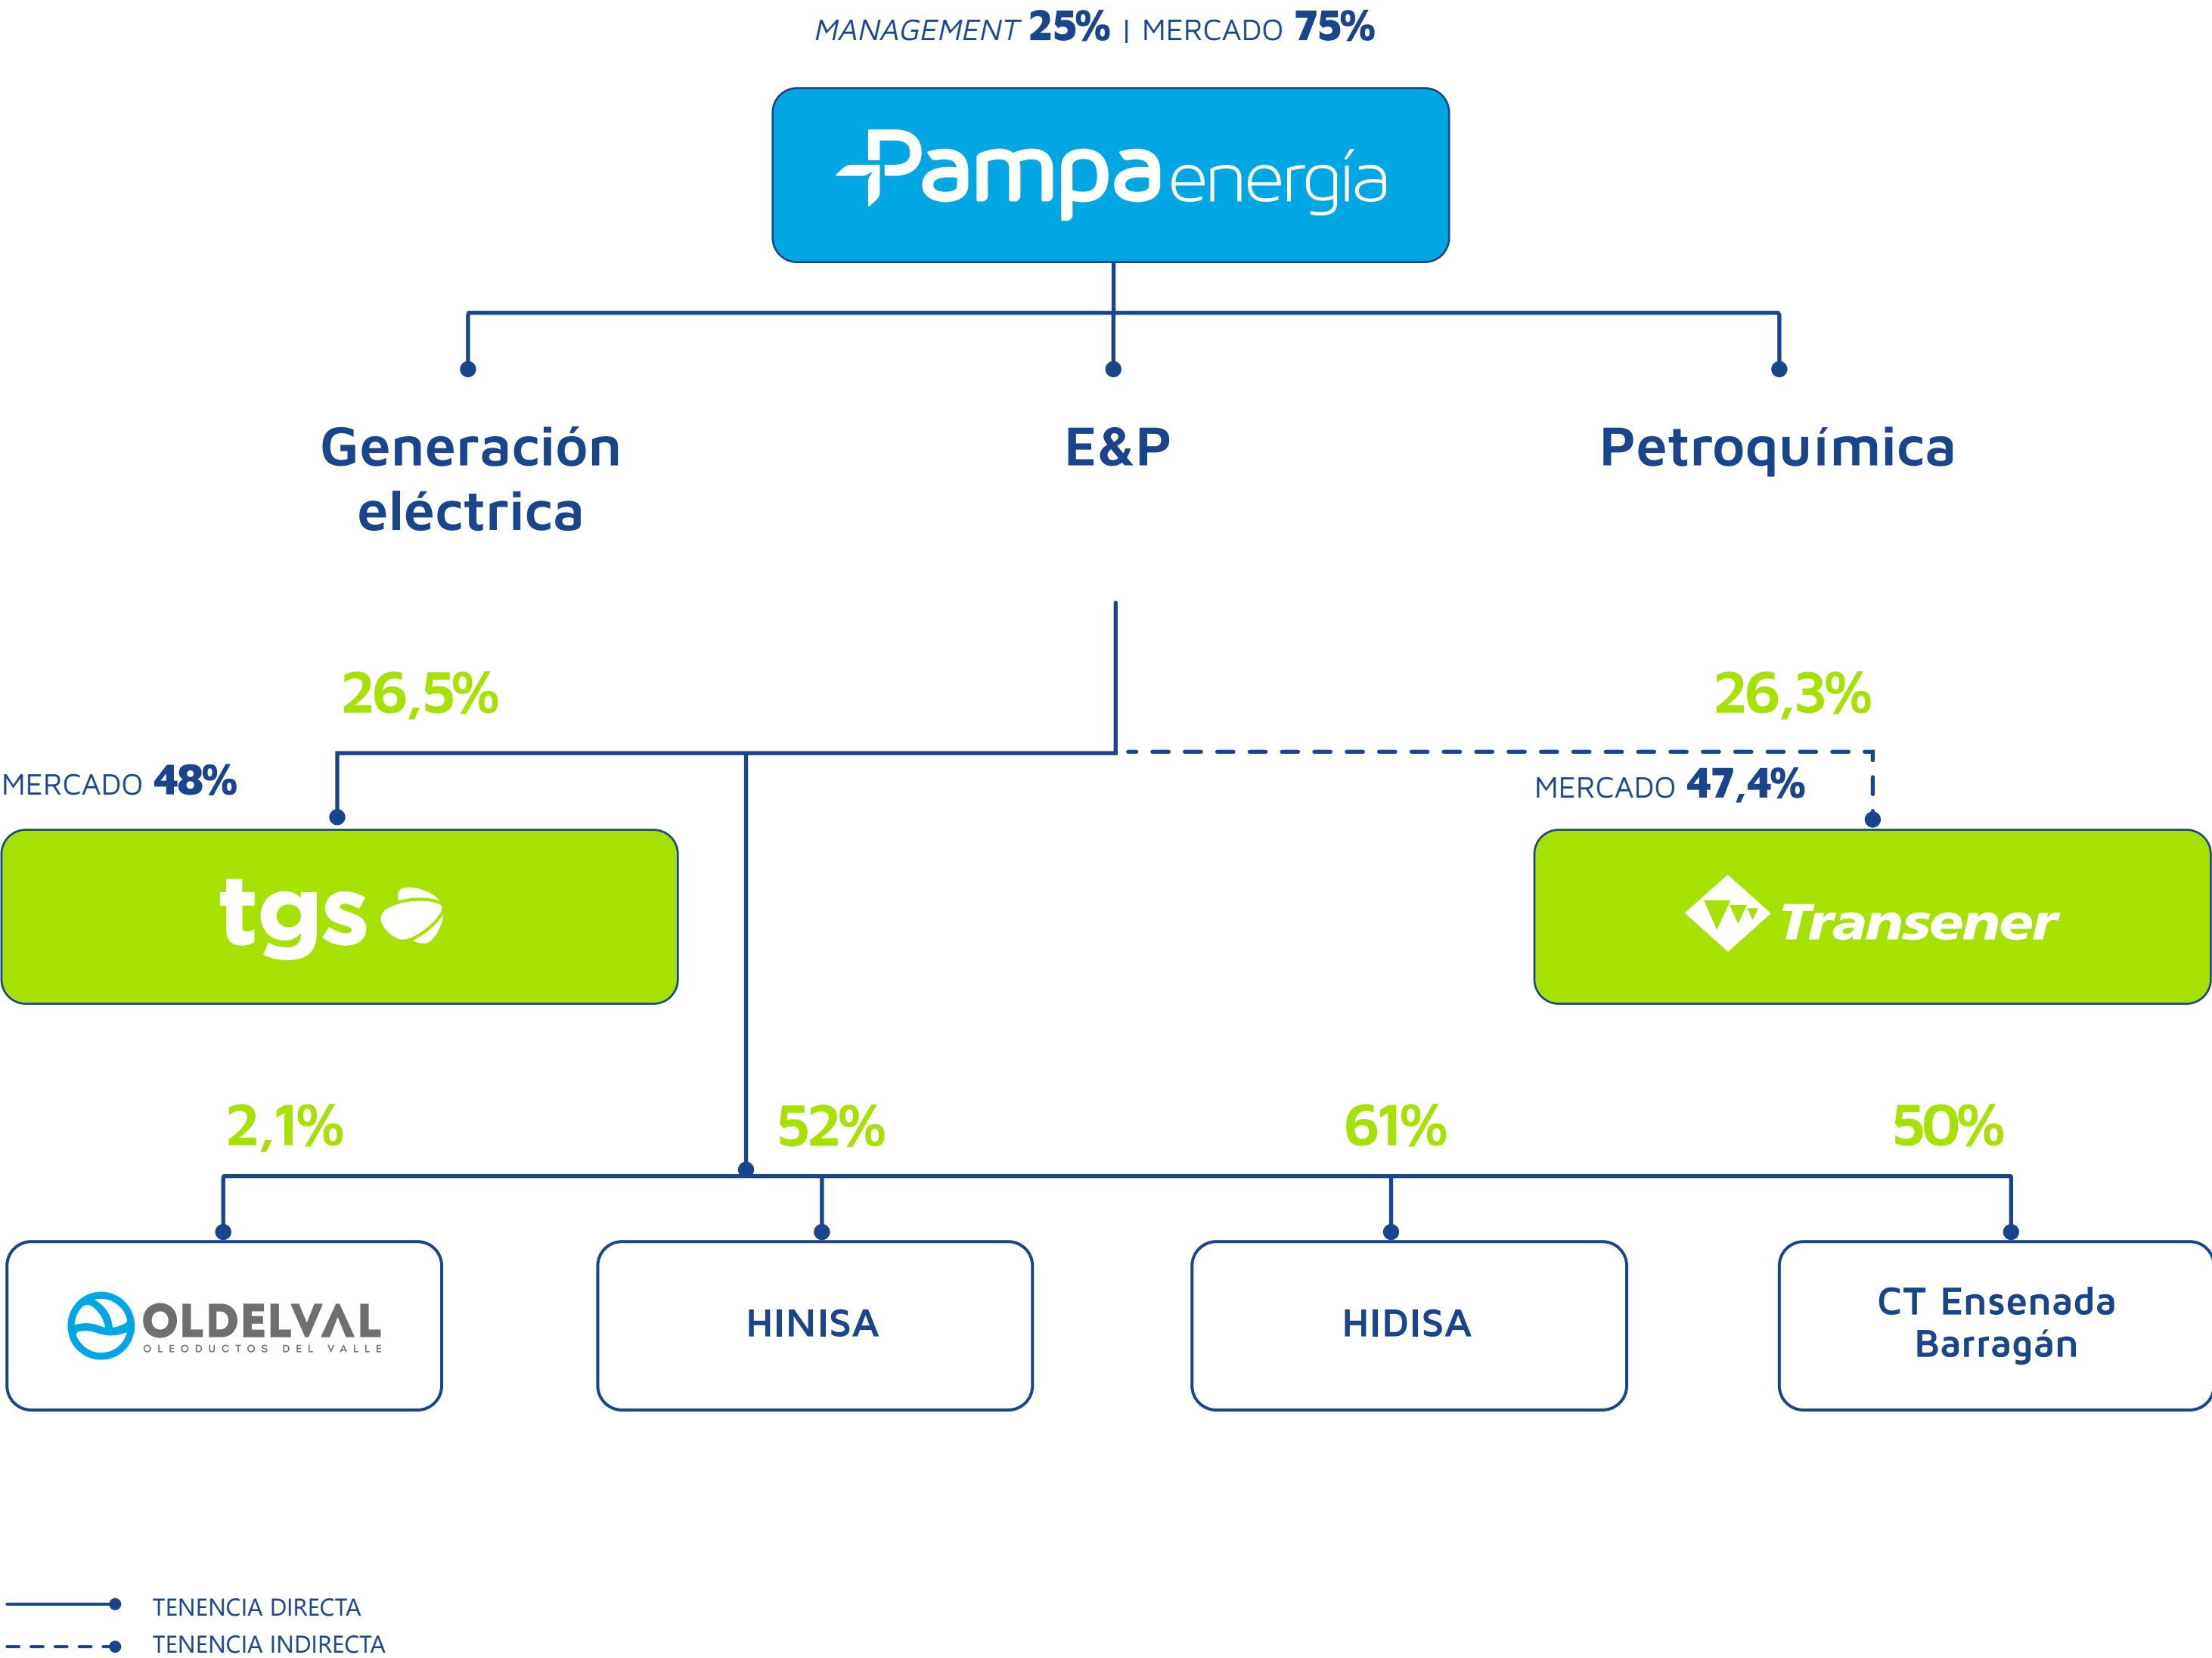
MANAGEMENT 25% | MERCADO 75%

Pampa energía

Generación eléctrica

E&P

Petroquímica

26,5%

26,3%

MERCADO 48%

MERCADO 47,4%

tgs

Transener

2,1%

52%

61%

50%

OLDELVAL
OLEODUCTOS DEL VALLE

HINISA

HIDISA

CT Ensenada Barragán

TENENCIA DIRECTA

TENENCIA INDIRECTA